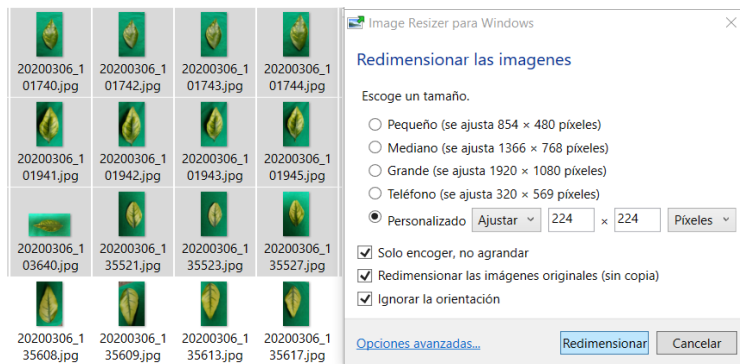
20200306_101740.jpg
20200306_101742.jpg
20200306_101743.jpg
20200306_101744.jpg
20200306_101941.jpg
20200306_101942.jpg
20200306_101943.jpg
20200306_101945.jpg
20200306_103640.jpg
20200306_135521.jpg
20200306_135523.jpg
20200306_135527.jpg
20200306_135608.jpg
20200306_135609.jpg
20200306_135613.jpg
20200306_135617.jpg

Image Resizer para Windows

Redimensionar las imagenes

Escoge un tamaño.

Pequeño (se ajusta 854 × 480 píxeles)
Mediano (se ajusta 1366 × 768 píxeles)
Grande (se ajusta 1920 × 1080 píxeles)
Teléfono (se ajusta 320 × 569 píxeles)
Personalizado Ajustar 224 × 224 Píxeles

Solo encoger, no agrandar
Redimensionar las imágenes originales (sin copia)
Ignorar la orientación

Opciones avanzadas...
Redimensionar
Cancelar